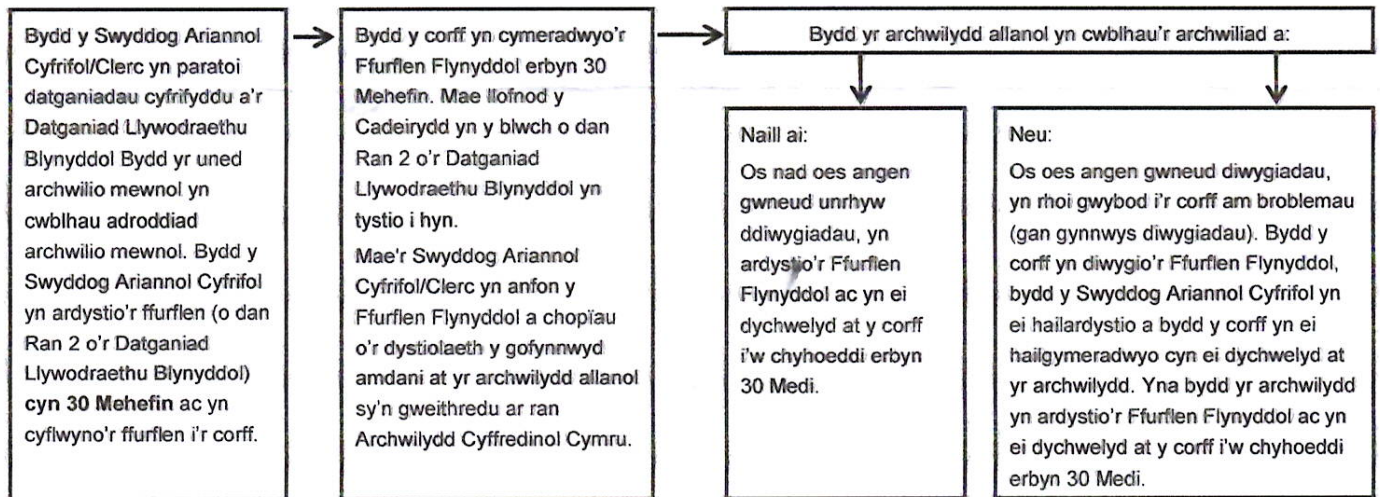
Bydd y Swyddog Ariannol Cyfrifol/Clerc yn paratoi datganiadau cyfrifyddu a'r Datganiad Llywodraethu Blynyddol Bydd yr uned archwilio mewnol yn cwblhau adroddiad archwilio mewnol. Bydd y Swyddog Ariannol Cyfrifol yn ardystio'r ffurflen (o dan Ran 2 o'r Datganiad Llywodraethu Blynyddol) **cyn 30 Mehefin** ac yn cyflwyno'r ffurflen i'r corff.

Bydd y corff yn cymeradwyo'r Ffurflen Flynyddol erbyn 30 Mehefin. Mae llofnod y Cadeirydd yn y blwch o dan Ran 2 o'r Datganiad Llywodraethu Blynyddol yn tystio i hyn.

Mae'r Swyddog Ariannol Cyfrifol/Clerc yn anfon y Ffurflen Flynyddol a chopïau o'r dystiolaeth y gofynnwyd amdani at yr archwilydd allanol sy'n gweithredu ar ran Archwilydd Cyffredinol Cymru.

Bydd yr archwilydd allanol yn cwblhau'r archwiliad a:

Naill ai:
Os nad oes angen gwneud unrhyw ddiwygiadau, yn ardystio'r Ffurflen Flynyddol ac yn ei dychwelyd at y corff i'w chyhoeddi erbyn 30 Medi.

Neu:
Os oes angen gwneud diwygiadau, yn rhoi gwybod i'r corff am broblemau (gan gynnwys diwygiadau). Bydd y corff yn diwygio'r Ffurflen Flynyddol, bydd y Swyddog Ariannol Cyfrifol yn ei hailardystio a bydd y corff yn ei hailgymeradwyo cyn ei dychwelyd at yr archwilydd. Yna bydd yr archwilydd yn ardystio'r Ffurflen Flynyddol ac yn ei dychwelyd at y corff i'w chyhoeddi erbyn 30 Medi.